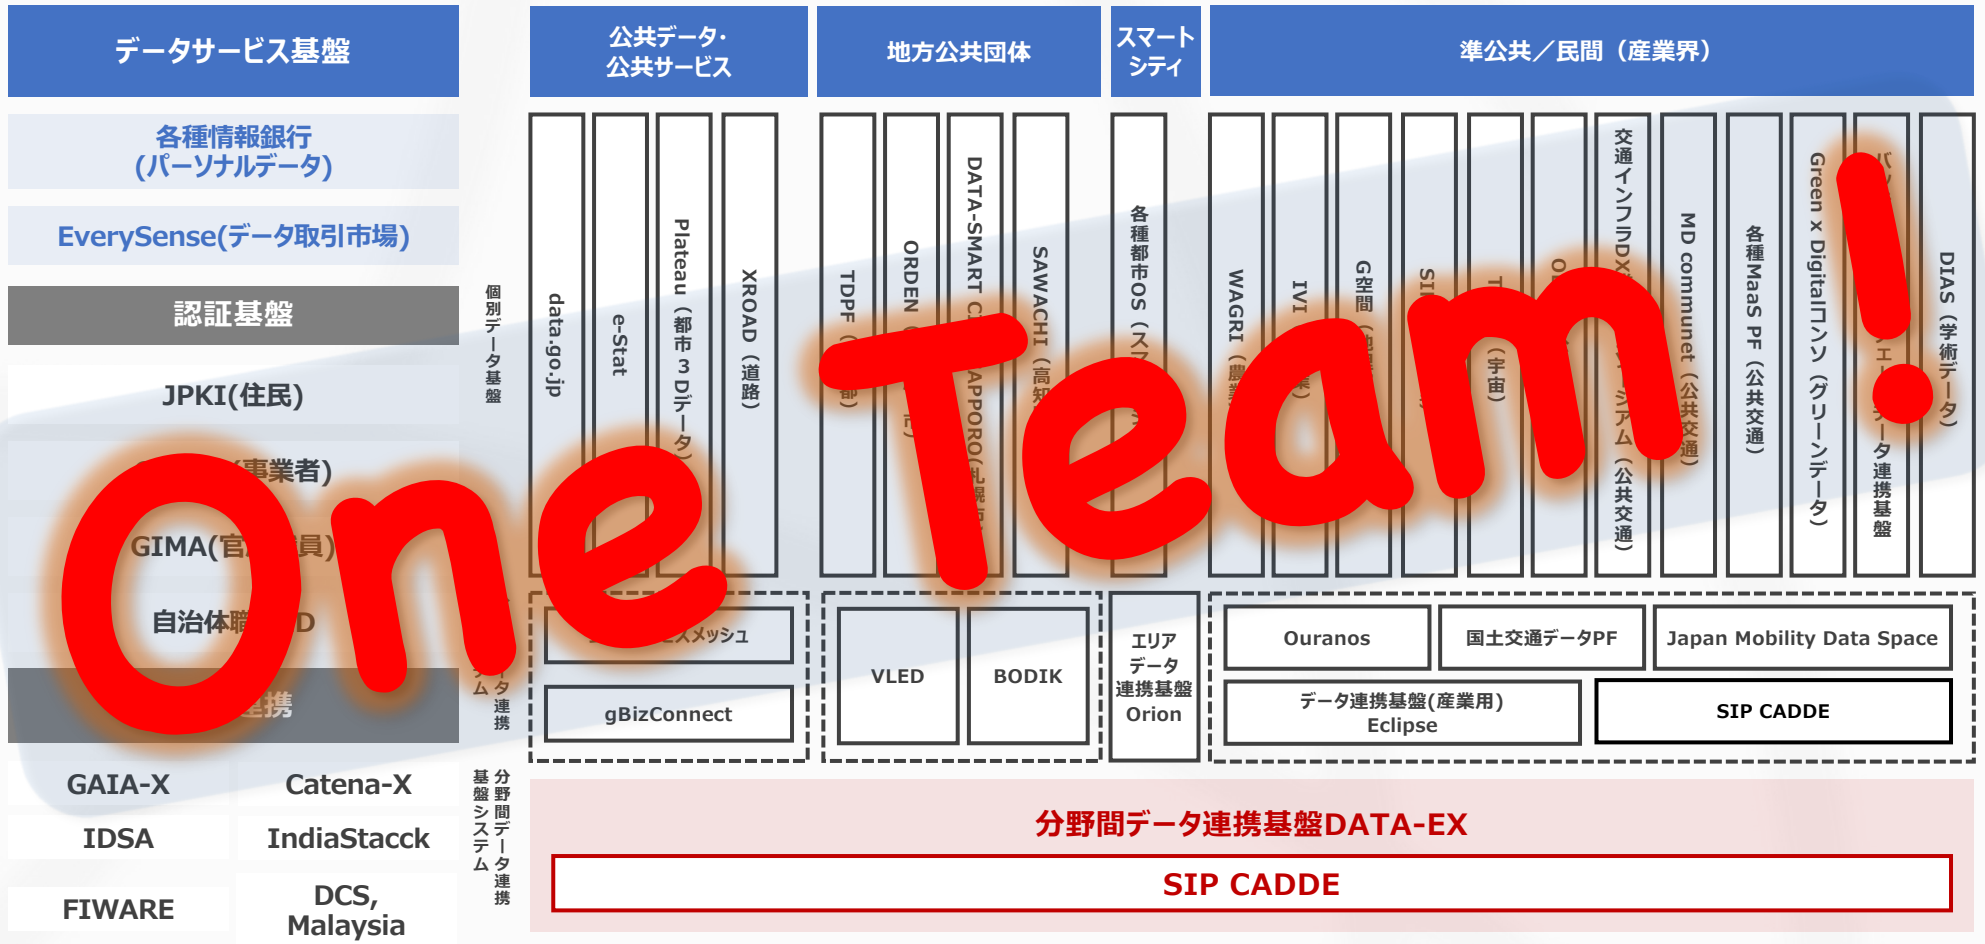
データサービス基盤

各種情報銀行
(パーソナルデータ)

EverySense(データ取引市場)

認証基盤

JPKI(住民)

(事業者)

GIMA(官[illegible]員)

自治体職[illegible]D

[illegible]連携

GAIA-X

Catena-X

IDSA

IndiaStacck

FIWARE

DCS, Malaysia

個別データ基盤

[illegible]ム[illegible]タ連携

分野間データ連携基盤システム

公共データ・公共サービス

地方公共団体

スマートシティ

準公共／民間（産業界）

data.go.jp

e-Stat

Plateau（都市３Dデータ）

XROAD（道路）

TDPF（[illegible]都）

ORDEN（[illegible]市）

DATA-SMART C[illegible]APPORO(札幌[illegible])

SAWACHI（高知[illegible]）

各種都市OS（スマ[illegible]）

WAGRI（農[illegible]）

IVI（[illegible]業）

G空間（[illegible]）

SI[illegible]

T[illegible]（宇宙）

O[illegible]

交通インフラDX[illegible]システム（公共交通）

MD communet（公共交通）

各種MaaS PF（公共交通）

Green x Digitalコンソ（グリーンデータ）

バ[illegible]エ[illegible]データ連携基盤

DIAS（学術データ）

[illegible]スメッシュ

gBizConnect

VLED

BODIK

エリアデータ連携基盤 Orion

Ouranos

国土交通データPF

Japan Mobility Data Space

データ連携基盤(産業用) Eclipse

SIP CADDE

分野間データ連携基盤DATA-EX

SIP CADDE

One Team!